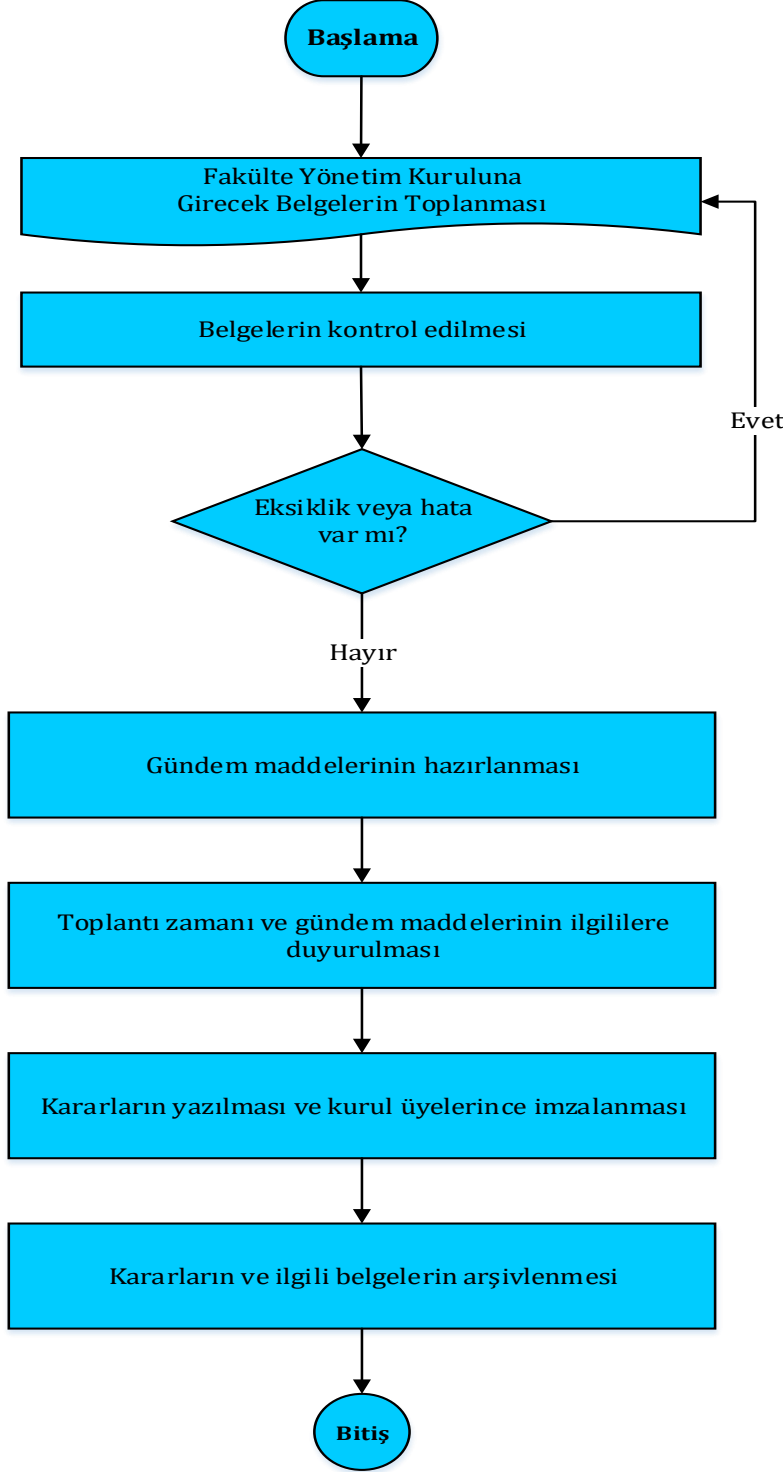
Başlama

Fakülte Yönetim Kuruluna Girecek Belgelerin Toplanması

Belgelerin kontrol edilmesi

Eksiklik veya hata var mı?

Evet

Hayır

Gündem maddelerinin hazırlanması

Toplantı zamanı ve gündem maddelerinin ilgililere duyurulması

Kararların yazılması ve kurul üyelerince imzalanması

Kararların ve ilgili belgelerin arşivlenmesi

Bitiş